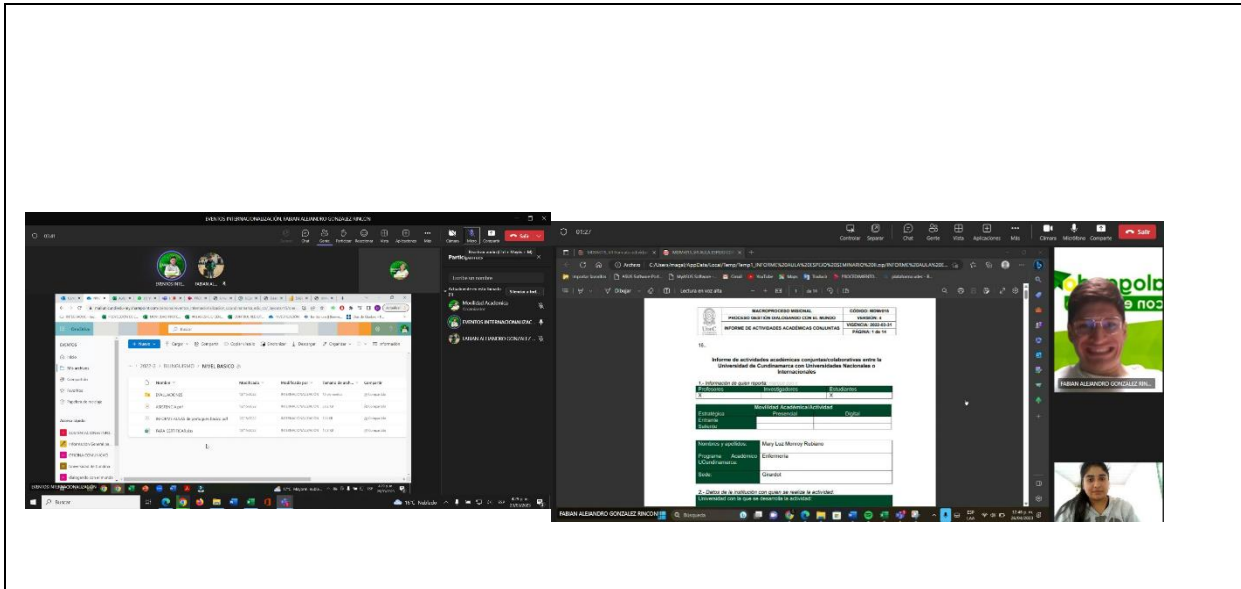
EVENTOS INTERNACIONALIZACION, FABIAN ALEJANDRO GONZALEZ RINCON

Chat Gente Reacciones Aplicaciones Más Cámara Micro Compartir Salir

EVENTOS INTE... FABIAN A...

Participantes

Movilidad Académica
EVENTOS INTERNACIONALIZAC
FABIAN ALEJANDRO GONZALEZ

+ Nuevo Cargar Compartir Copiar vínculo Sincronizar Descargar Organizar Información

> ... > MOVILIDAD > NIVEL BASICO

Nombre Modificado Modificado por Tamaño de arch... Uso compartido

EVALUACIONES
ASESORIA
REGISTRO
TAREA

EVENTOS INTERNACIONALIZACION

Buscar

18°C Nublado

01:27

Controlar Separar Chat Gente Vista Aplicaciones Más Cámara Micrófono Compartir Salir

Archivo C:/Users/image/AppData/Local/Temp/Temp1_INFORME%20AULA%20ESPEJO%20SEMINARIO%20... 

Dibujar Lectura en voz alta 1 de 14

MACROPROCESO MISIONAL CÓDIGO: MDMF015
PROCESO GESTIÓN DIALOGANDO CON EL MUNDO VERSIÓN: 4
INFORME DE ACTIVIDADES ACADÉMICAS CONJUNTAS VIGENCIA: 2022-03-31
PÁGINA: 1 de 14

10.

Informe de actividades académicas conjuntas/colaborativas entre la Universidad de Cundinamarca con Universidades Nacionales o Internacionales

1.- Información de quien reporta

| Profesores | Investigadores | Estudiantes |
|---|---|---|
| X | | X |

| Movilidad Académica/Actividad | | |
|---|---|---|
| Estrategia | Presencial | Digital |
| Entrante | | |
| Saliente | | |

| Nombres y apellidos: | Mary Luz Monroy Rubiano |
|---|---|
| Programa Académico UCundinamarca: | Enfermería |
| Sede: | Girardot |

2.- Datos de la institución con quien se realiza la actividad
Universidad con la que se desarrolla la actividad

FABIAN ALEJANDRO GONZALEZ RINCON

FABIAN ALEJANDRO GONZALEZ RIN...

Búsqueda